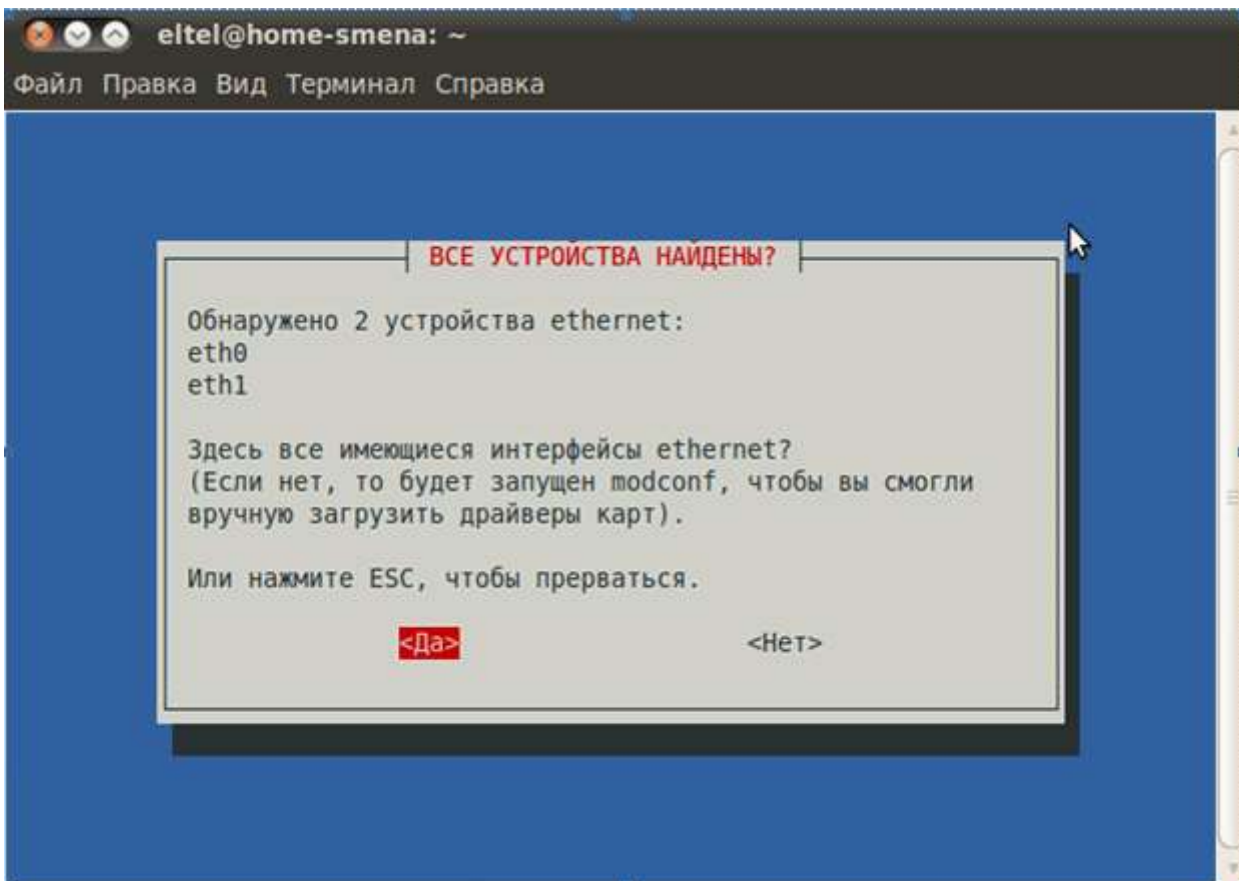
eltel@home-smena: ~

Файл Правка Вид Терминал Справка

ВСЕ УСТРОЙСТВА НАЙДЕНЫ?

Обнаружено 2 устройства ethernet:
eth0
eth1

Здесь все имеющиеся интерфейсы ethernet?
(Если нет, то будет запущен modconf, чтобы вы смогли вручную загрузить драйверы карт).

Или нажмите ESC, чтобы прерваться.

<Да> <Нет>